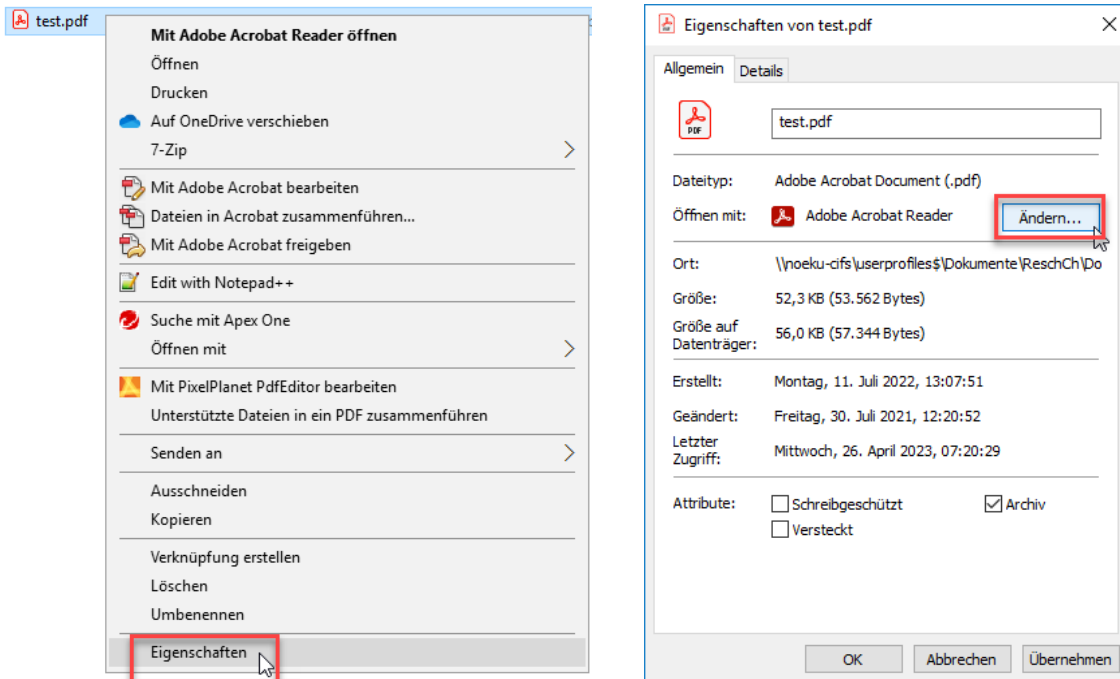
test.pdf

Mit Adobe Acrobat Reader öffnen
Öffnen
Drucken
Auf OneDrive verschieben
7-Zip
Mit Adobe Acrobat bearbeiten
Dateien in Acrobat zusammenführen...
Mit Adobe Acrobat freigeben
Edit with Notepad++
Suche mit Apex One
Öffnen mit
Mit PixelPlanet PdfEditor bearbeiten
Unterstützte Dateien in ein PDF zusammenführen
Senden an
Ausschneiden
Kopieren
Verknüpfung erstellen
Löschen
Umbenennen
Eigenschaften

Eigenschaften von test.pdf
Allgemein
Details
PDF
test.pdf
Dateityp: Adobe Acrobat Document (.pdf)
Öffnen mit: Adobe Acrobat Reader
Ändern...
Ort: \\noeku-cifs\userprofiles$\Dokumente\ReschCh\Do
Größe: 52,3 KB (53.562 Bytes)
Größe auf Datenträger: 56,0 KB (57.344 Bytes)
Erstellt: Montag, 11. Juli 2022, 13:07:51
Geändert: Freitag, 30. Juli 2021, 12:20:52
Letzter Zugriff: Mittwoch, 26. April 2023, 07:20:29
Attribute: Schreibgeschützt Archiv
Versteckt
OK
Abbrechen
Übernehmen